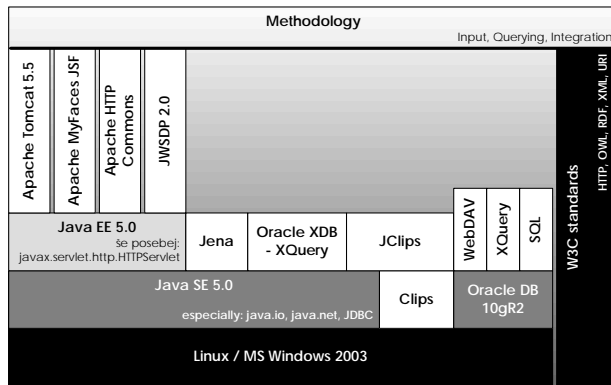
Methodology
Input, Querying, Integration

Apache Tomcat 5.5
Apache MyFaces JSF
Apache HTTP Commons
JWSDP 2.0

Java EE 5.0
še posebej:
javax.servlet.http.HTTPServlet

Jena
Oracle XDB - XQuery
JClips
WebDAV
XQuery
SQL

W3C standards
HTTP, OWL, RDF, XML, URI

Java SE 5.0
especially: java.io, java.net, JDBC
Clips
Oracle DB 10gR2

Linux / MS Windows 2003